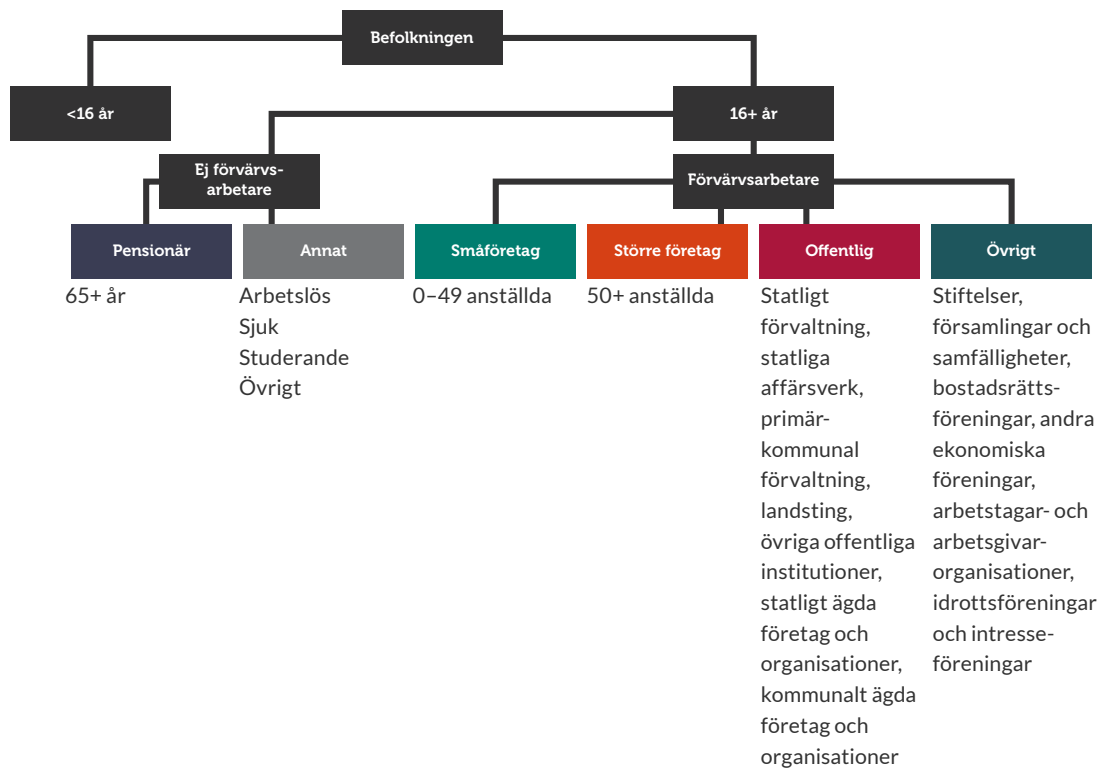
Befolkningen

<16 år

16+ år

Ej förvärvsarbetare

Förvärvsarbetare

Pensionär

65+ år

Annat

Arbetslös
Sjuk
Studerande
Övrigt

Småföretag

0–49 anställda

Större företag

50+ anställda

Offentlig

Statligt förvaltning, statliga affärsverk, primärkommunal förvaltning, landsting, övriga offentliga institutioner, statligt ägda företag och organisationer, kommunalt ägda företag och organisationer

Övrigt

Stiftelser, församlingar och samfälligheter, bostadsrättsföreningar, andra ekonomiska föreningar, arbetstagar- och arbetsgivarorganisationer, idrottsföreningar och intresseföreningar